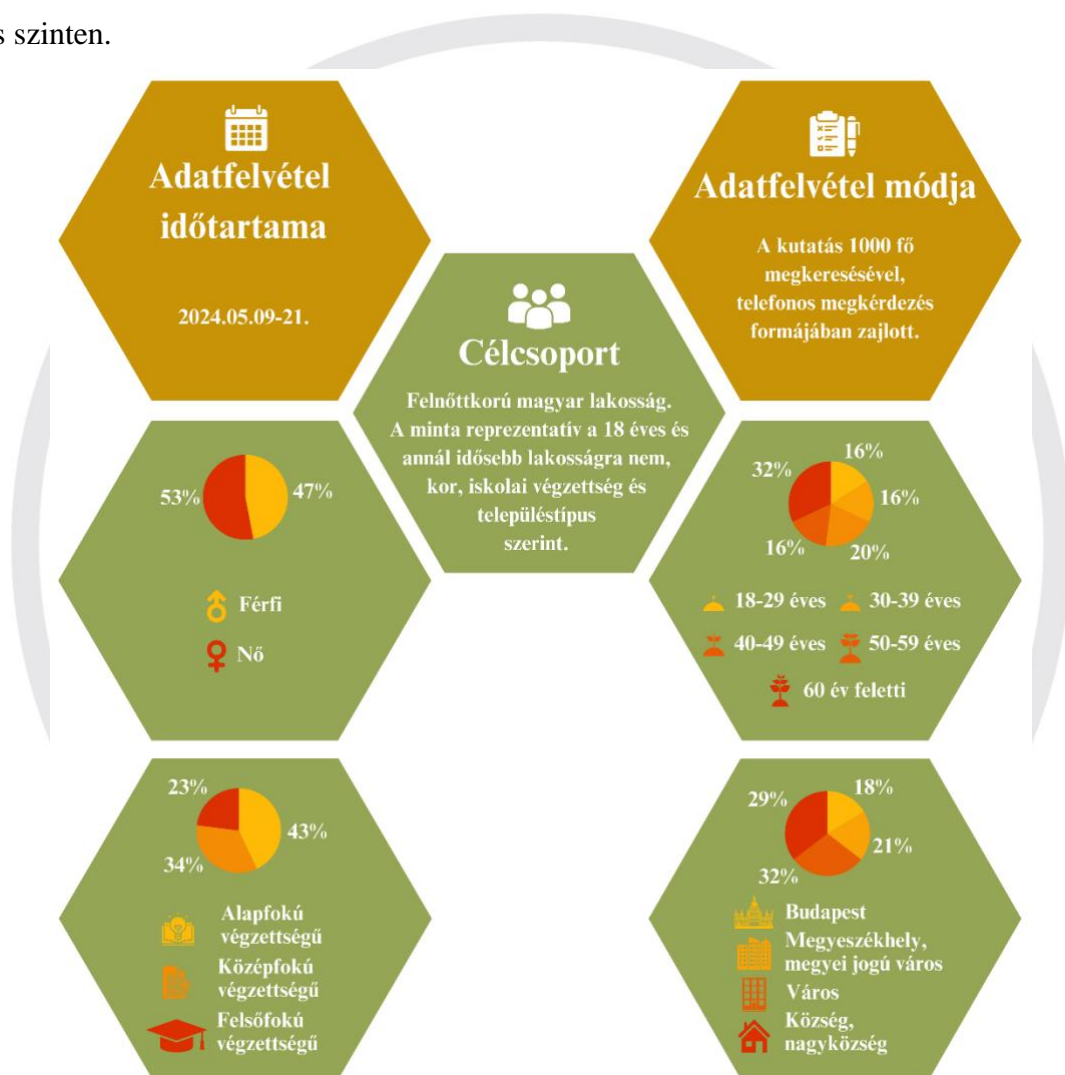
s szinten.

Adatfelvétel időtartama

2024.05.09-21.

Adatfelvétel módja

A kutatás 1000 fő megkeresésével, telefonos megkérdezés formájában zajlott.

Célcsoport

Felnőttkorú magyar lakosság. A minta reprezentatív a 18 éves és annál idősebb lakosságra nem, kor, iskolai végzettség és településtípus szerint.

53%
47%

Férfi

Nő

32%
16%
16%
16%
20%

18-29 éves
30-39 éves
40-49 éves
50-59 éves
60 év feletti

23%
43%
34%

Alapfokú végzettségű
Középfokú végzettségű
Felsőfokú végzettségű

29%
18%
21%
32%

Budapest
Megyeszékhely, megyei jogú város
Város
Község, nagyközség